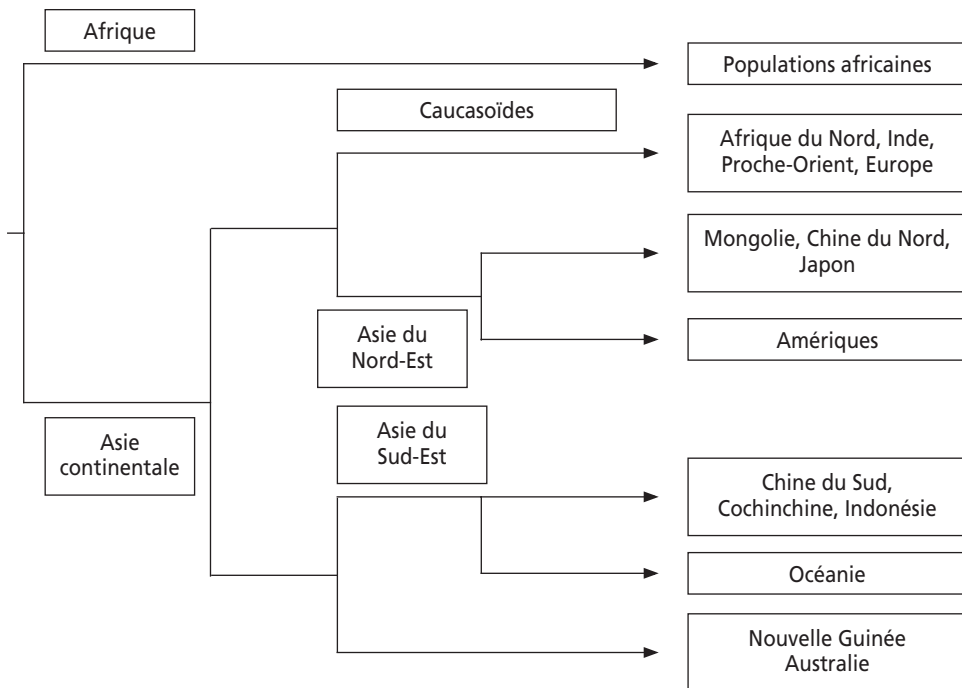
Afrique

Populations africaines

Caucasoïdes

Afrique du Nord, Inde, Proche-Orient, Europe

Mongolie, Chine du Nord, Japon

Asie du Nord-Est

Amériques

Asie continentale

Asie du Sud-Est

Chine du Sud, Cochinchine, Indonésie

Océanie

Nouvelle Guinée Australie